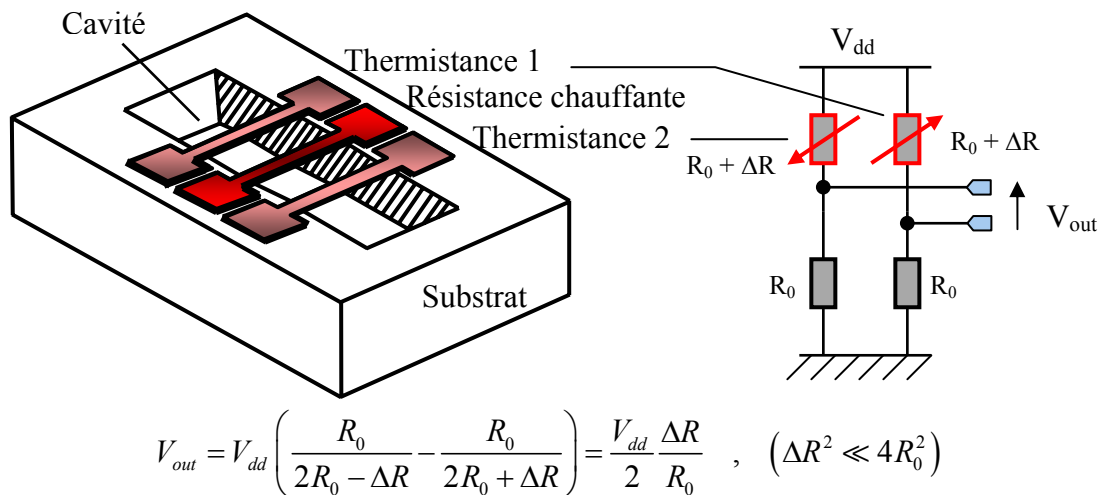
Cavité

Thermistance 1

Résistance chauffante

Thermistance 2

Substrat

$V_{dd}$

$R_0 + \Delta R$

$R_0 + \Delta R$

$V_{out}$

$R_0$

$R_0$

$V_{out} = V_{dd}\left(\frac{R_0}{2R_0 - \Delta R} - \frac{R_0}{2R_0 + \Delta R}\right) = \frac{V_{dd}}{2}\frac{\Delta R}{R_0} \quad , \quad \left(\Delta R^2 \ll 4R_0^2\right)$